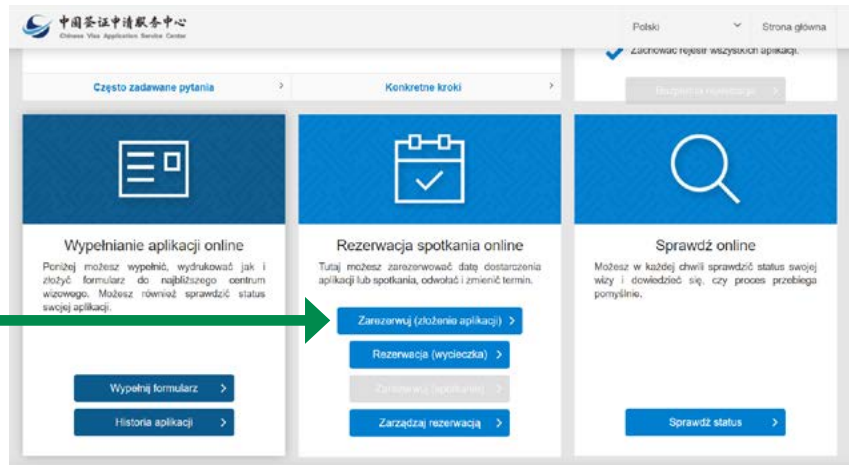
中国签证申请服务中心
Chinese Visa Application Service Center

Polski
Strona główna

Zachować rejestr wszystkich aplikacji.

Często zadawane pytania
Konkretne kroki

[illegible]

Wypełnianie aplikacji online
Poniżej możesz wypełnić, wydrukować jak i złożyć formularz do najbliższego centrum wizowego. Możesz również sprawdzić status swojej aplikacji.

Wypełnij formularz
Historia aplikacji

Rezerwacja spotkania online
Tutaj możesz zarezerwować datę dostarczenia aplikacji lub spotkania, odwołać i zmienić termin.

Zarezerwuj (złożenie aplikacji)
Rezerwacja (wycieczka)
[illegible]
Zarządzaj rezerwacją

Sprawdź online
Możesz w każdej chwili sprawdzić status swojej wizy i dowiedzieć się, czy proces przebiega pomyślnie.

Sprawdź status